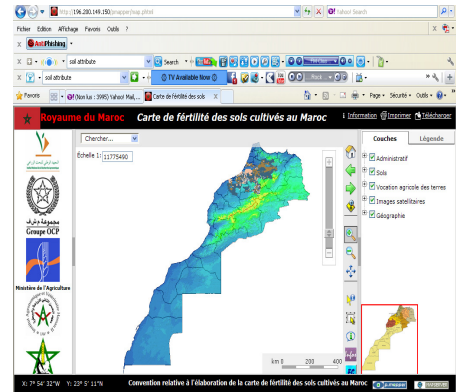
http://196.200.149.150/pmapper/map.phtml

Yahoo! Search

Fichier Édition Affichage Favoris Outils ?

AntiPhishing

soil attribute

Search

soil attribute

TV Available Now

Favoris

(Non lus : 39495) Yahoo! Mail, ...

Carte de fértilité des sols

Page

Sécurité

Outils

Royaume du Maroc

Carte de fértilité des sols cultivés au Maroc

Information

Imprimer

Télécharger

Chercher...

Échelle 1: 11775490

Couches

Légende

Administratif

Sols

Vocation agricole des terres

Images satellitaires

Géographie

Groupe OCP

Ministère de l'Agriculture

km 0 200 400

X: 7° 54' 32"W Y: 23° 5' 11"N

Convention relative à l'élaboration de la carte de fértilité des sols cultivés au Maroc